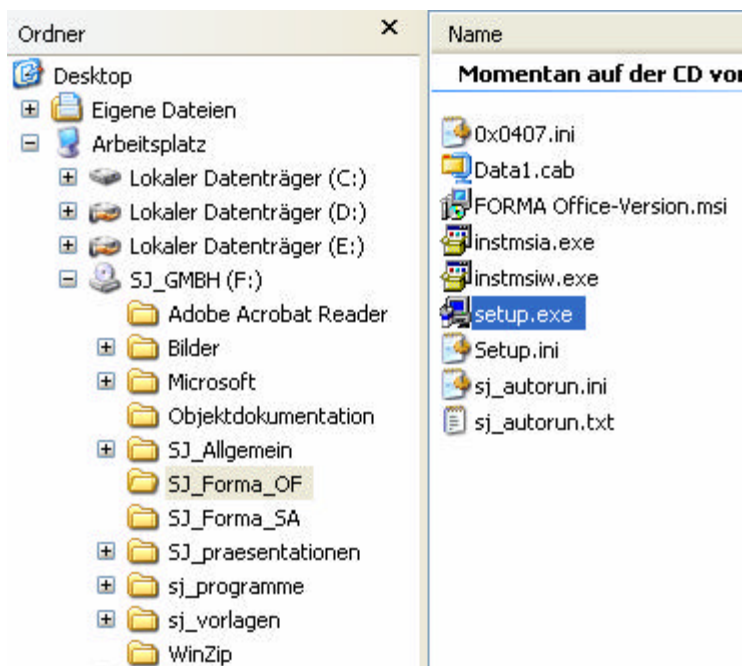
Ordner ×

Desktop
Eigene Dateien
Arbeitsplatz
Lokaler Datenträger (C:)
Lokaler Datenträger (D:)
Lokaler Datenträger (E:)
SJ_GMBH (F:)
Adobe Acrobat Reader
Bilder
Microsoft
Objektdokumentation
SJ_Allgemein
SJ_Forma_OF
SJ_Forma_SA
SJ_praesentationen
sj_programme
sj_vorlagen
WinZip

Name

Momentan auf der CD vor

0x0407.ini
Data1.cab
FORMA Office-Version.msi
instmsia.exe
instmsiw.exe
setup.exe
Setup.ini
sj_autorun.ini
sj_autorun.txt